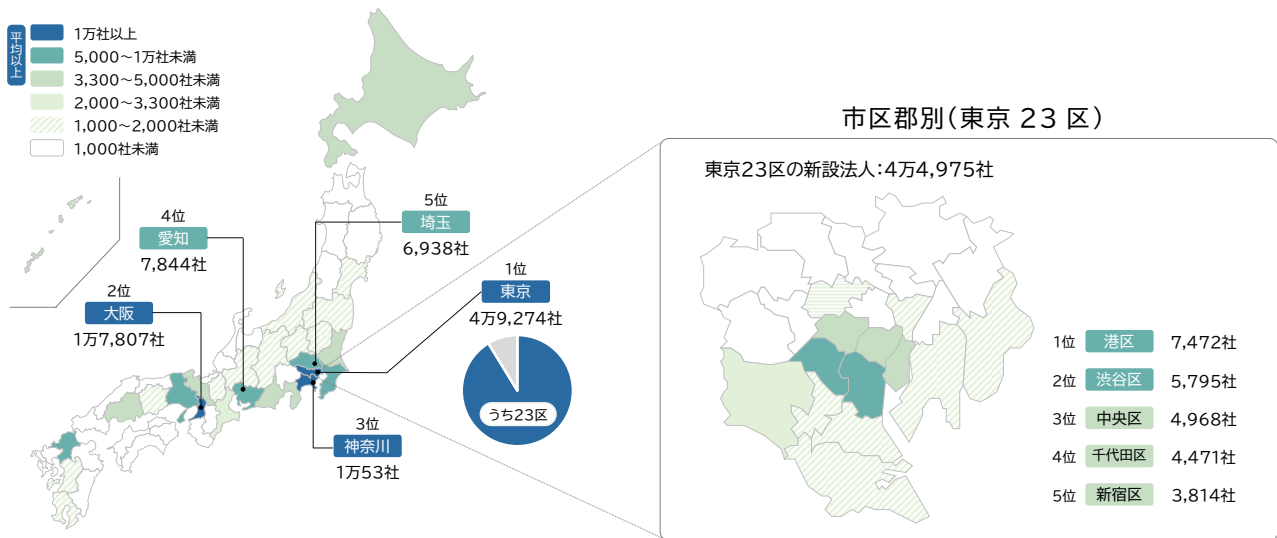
平均以上

1万社以上
5,000～1万社未満
3,300～5,000社未満
2,000～3,300社未満
1,000～2,000社未満
1,000社未満

4位
愛知
7,844社

2位
大阪
1万7,807社

5位
埼玉
6,938社

1位
東京
4万9,274社

うち23区

3位
神奈川
1万53社

市区郡別（東京 23 区）

東京23区の新設法人：4万4,975社

| 順位 | 区 | 社数 |
|---|---|---|
| 1位 | 港区 | 7,472社 |
| 2位 | 渋谷区 | 5,795社 |
| 3位 | 中央区 | 4,968社 |
| 4位 | 千代田区 | 4,471社 |
| 5位 | 新宿区 | 3,814社 |